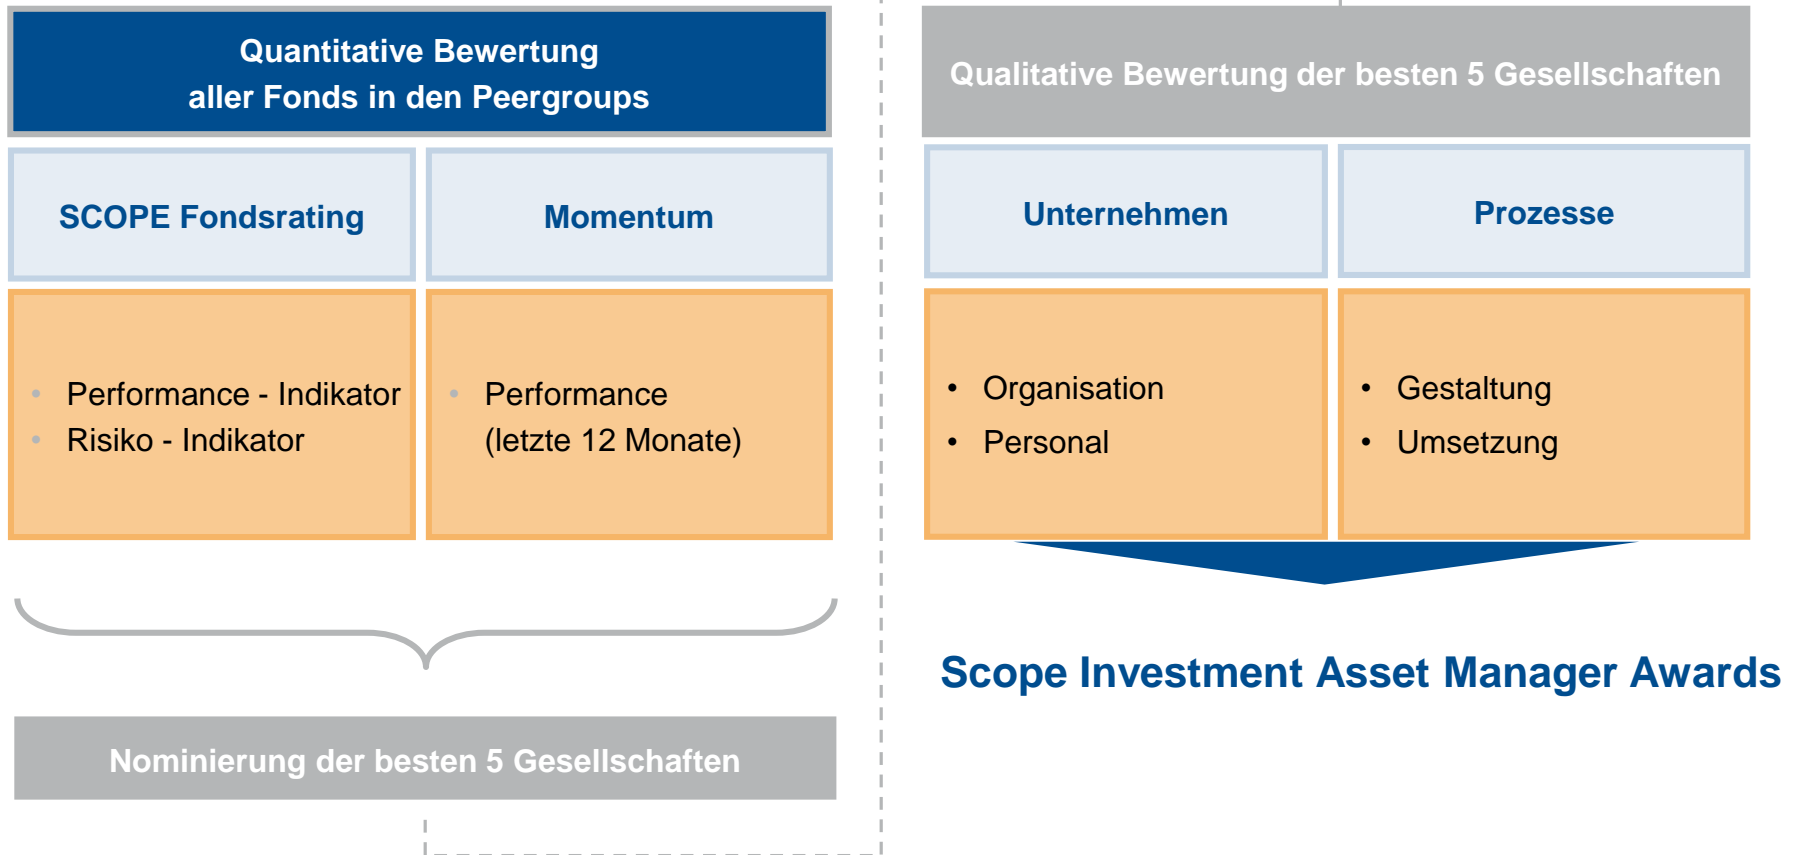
Quantitative Bewertung
aller Fonds in den Peergroups

SCOPE Fondsrating

Momentum

- Performance - Indikator
- Risiko - Indikator

- Performance (letzte 12 Monate)

Nominierung der besten 5 Gesellschaften

Qualitative Bewertung der besten 5 Gesellschaften

Unternehmen

Prozesse

- Organisation
- Personal

- Gestaltung
- Umsetzung

Scope Investment Asset Manager Awards